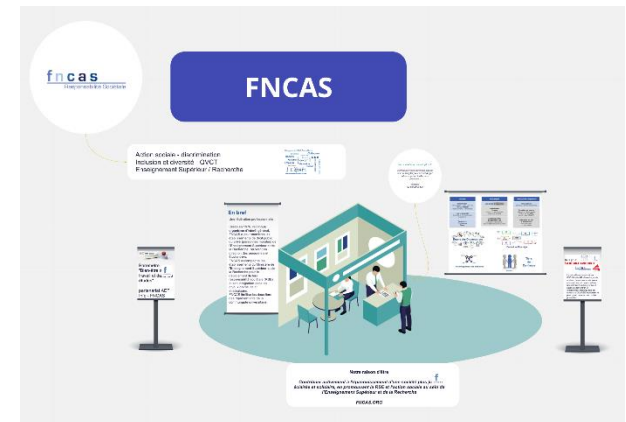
fncas
Enseignement Supérieur

FNCAS

Action sociale - discrimination
Inclusion et diversité · QVCT
Enseignement Supérieur / Recherche

En bref
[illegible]

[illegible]

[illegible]

Notre raison d'être
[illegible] Enseignement Supérieur et de la Recherche
FNCAS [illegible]